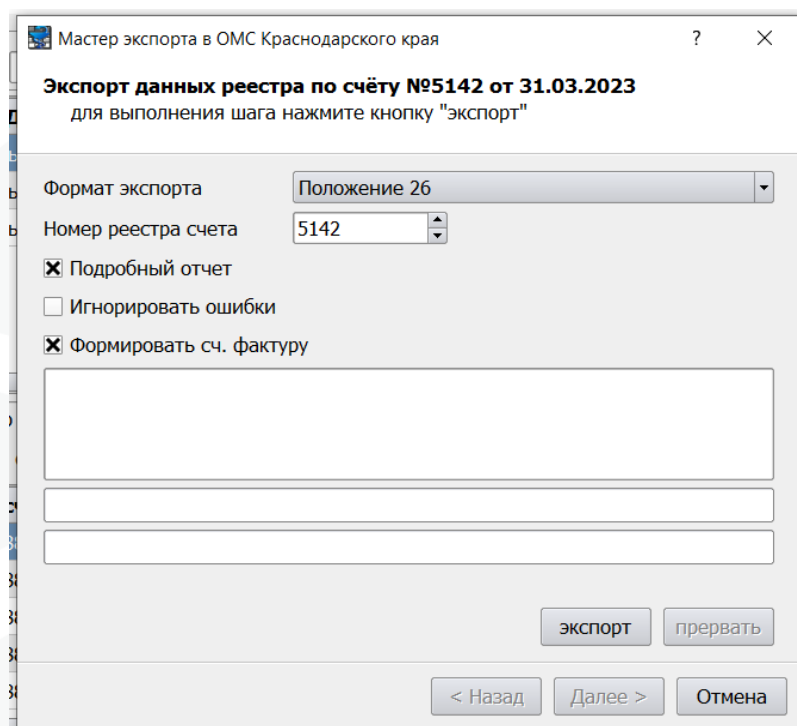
Мастер экспорта в ОМС Краснодарского края ? ×

Экспорт данных реестра по счёту №5142 от 31.03.2023
для выполнения шага нажмите кнопку "экспорт"

Формат экспорта Положение 26

Номер реестра счета 5142

☒ Подробный отчет

☐ Игнорировать ошибки

☒ Формировать сч. фактуру

экспорт прервать

< Назад Далее > Отмена